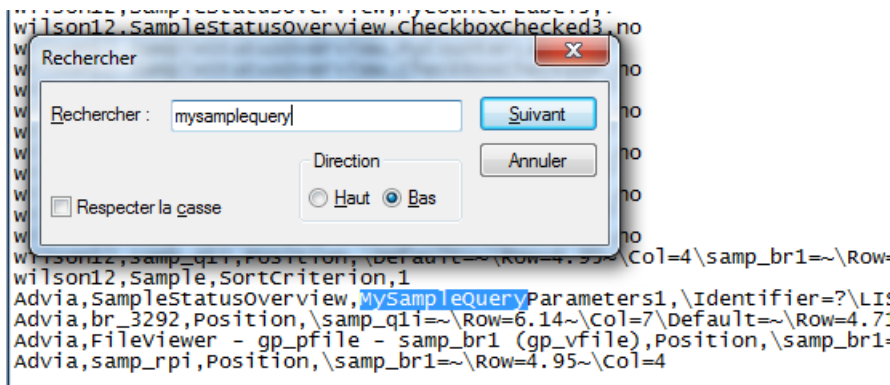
wilson12,SampleStatusOverview,CheckboxChecked3,no

Rechercher

Rechercher : mysamplequery

Suivant

Annuler

Direction

Haut

Bas

Respecter la casse

no
no
no
no
no
no

wilson12,Sample,SortCriterion,1
Advia,SampleStatusOverview,MySampleQueryParameters1,\Identifier=?\LIS
Advia,br_3292,Position,\samp_q1i=~\Row=6.14~\Col=7\Default=~\Row=4.71
Advia,FileViewer - gp_pfile - samp_br1 (gp_vfile),Position,\samp_br1=
Advia,samp_rpi,Position,\samp_br1=~\Row=4.95~\Col=4